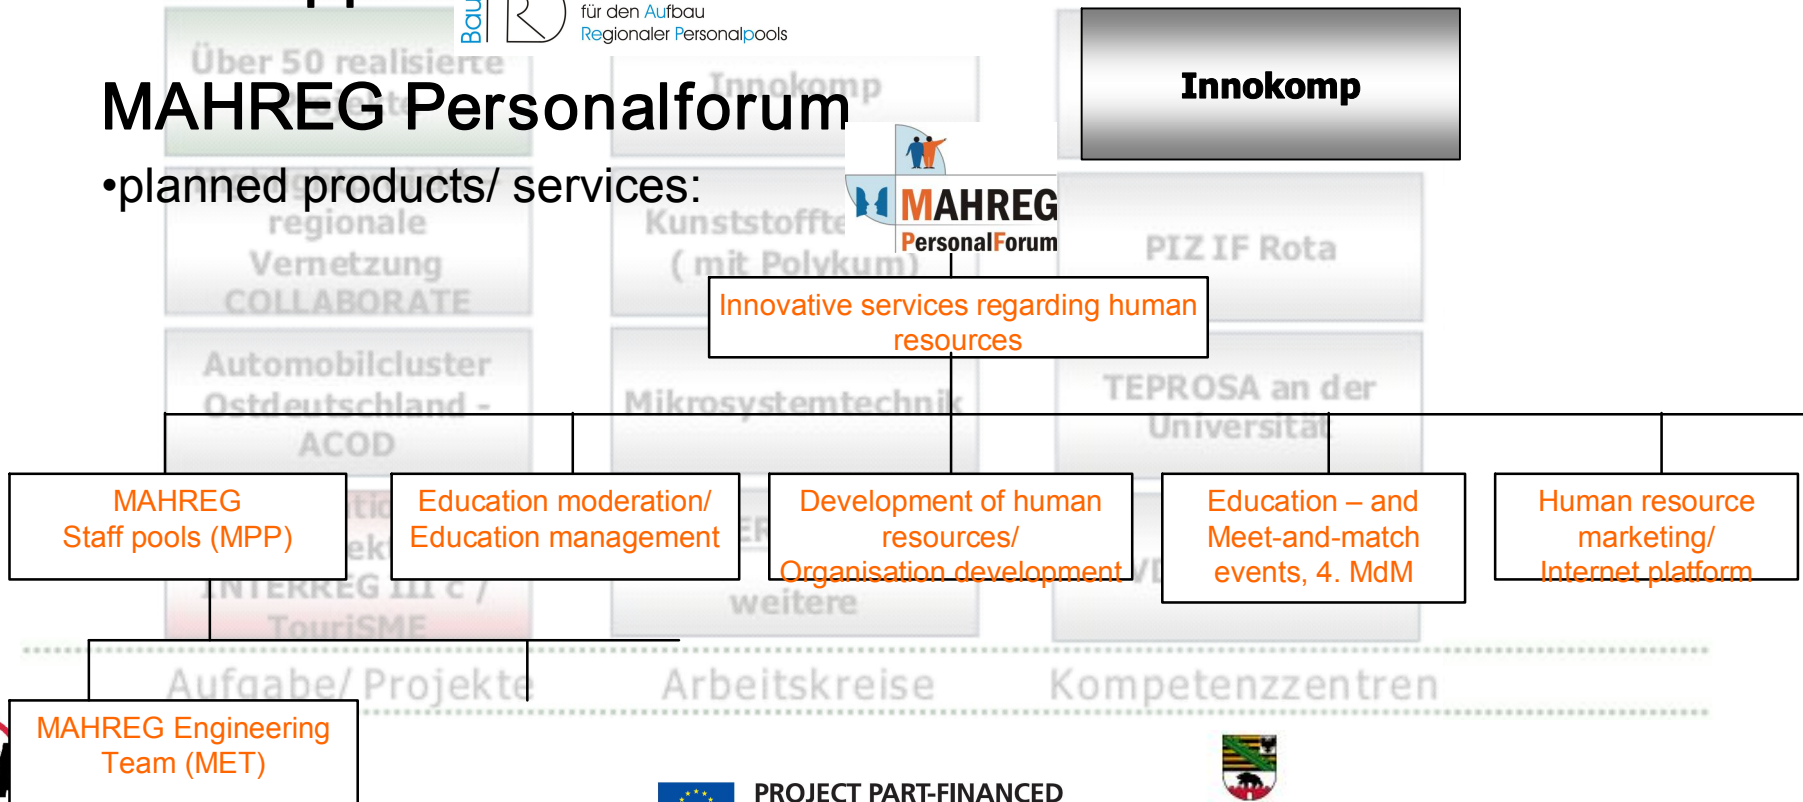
Bau

für den Aufbau
Regionaler Personalpools

Über 50 realisierte

MAHREG Personalforum

•planned products/ services:

Innokomp

Innokomp

MAHREG
PersonalForum

regionale
Vernetzung
COLLABORATE

Kunststoffte
( mit Polykum)

PIZ IF Rota

Innovative services regarding human resources

Automobilcluster
Ostdeutschland -
ACOD

Mikrosystemtechnik

TEPROSA an der
Universität

MAHREG
Staff pools (MPP)

Education moderation/ Education management

Development of human resources/ Organisation development

Education – and Meet-and-match events, 4. MdM

Human resource marketing/ Internet platform

INTERREG III c /
TourisME

weitere

Aufgabe/ Projekte

Arbeitskreise

Kompetenzzentren

MAHREG Engineering Team (MET)

PROJECT PART-FINANCED